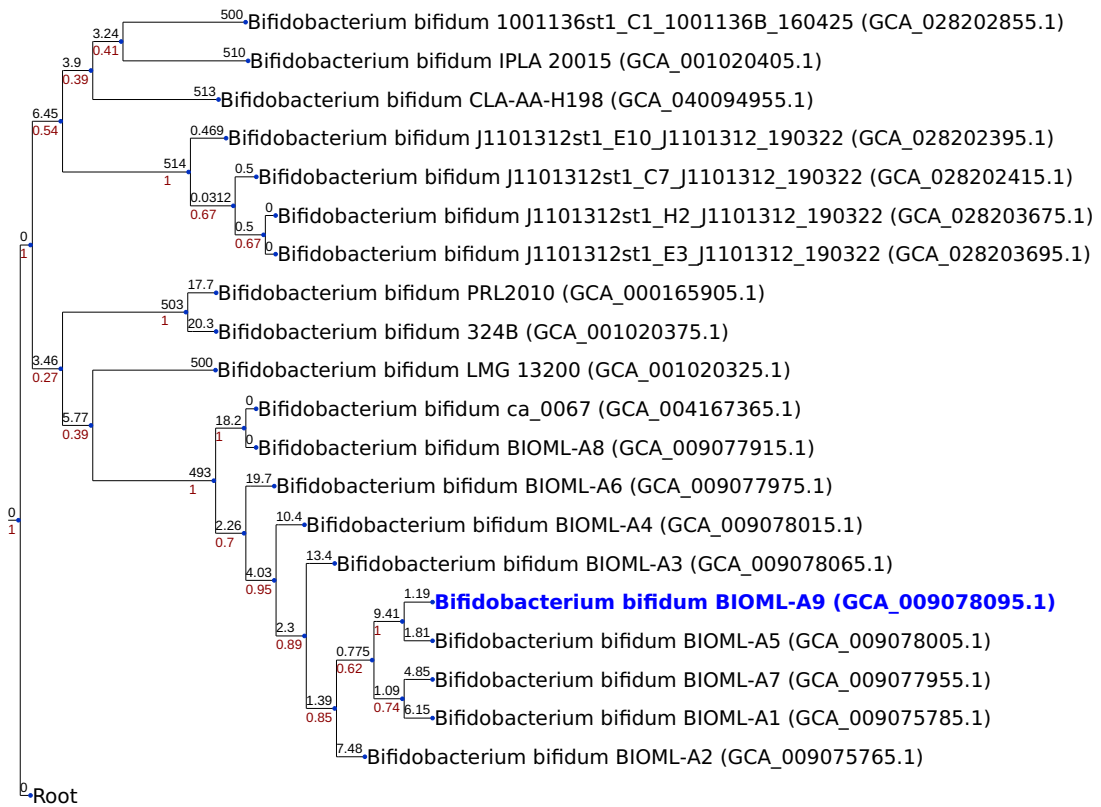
500 Bifidobacterium bifidum 1001136st1_C1_1001136B_160425 (GCA_028202855.1)
3.24
0.41
510 Bifidobacterium bifidum IPLA 20015 (GCA_001020405.1)
3.9
0.39
513 Bifidobacterium bifidum CLA-AA-H198 (GCA_040094955.1)
6.45
0.54
0.469 Bifidobacterium bifidum J1101312st1_E10_J1101312_190322 (GCA_028202395.1)
514
1
0.5 Bifidobacterium bifidum J1101312st1_C7_J1101312_190322 (GCA_028202415.1)
0.0312
0.67
0 Bifidobacterium bifidum J1101312st1_H2_J1101312_190322 (GCA_028203675.1)
0.5
0.67
0 Bifidobacterium bifidum J1101312st1_E3_J1101312_190322 (GCA_028203695.1)
0
1
17.7 Bifidobacterium bifidum PRL2010 (GCA_000165905.1)
503
1
20.3 Bifidobacterium bifidum 324B (GCA_001020375.1)
3.46
0.27
500 Bifidobacterium bifidum LMG 13200 (GCA_001020325.1)
5.77
0.39
0 Bifidobacterium bifidum ca_0067 (GCA_004167365.1)
18.2
1
0 Bifidobacterium bifidum BIOML-A8 (GCA_009077915.1)
493
1
19.7 Bifidobacterium bifidum BIOML-A6 (GCA_009077975.1)
0
1
2.26
0.7
10.4 Bifidobacterium bifidum BIOML-A4 (GCA_009078015.1)
4.03
0.95
13.4 Bifidobacterium bifidum BIOML-A3 (GCA_009078065.1)
2.3
0.89
1.19 Bifidobacterium bifidum BIOML-A9 (GCA_009078095.1)
9.41
1
1.81 Bifidobacterium bifidum BIOML-A5 (GCA_009078005.1)
0.775
0.62
4.85 Bifidobacterium bifidum BIOML-A7 (GCA_009077955.1)
1.09
0.74
6.15 Bifidobacterium bifidum BIOML-A1 (GCA_009075785.1)
1.39
0.85
7.48 Bifidobacterium bifidum BIOML-A2 (GCA_009075765.1)
0 Root